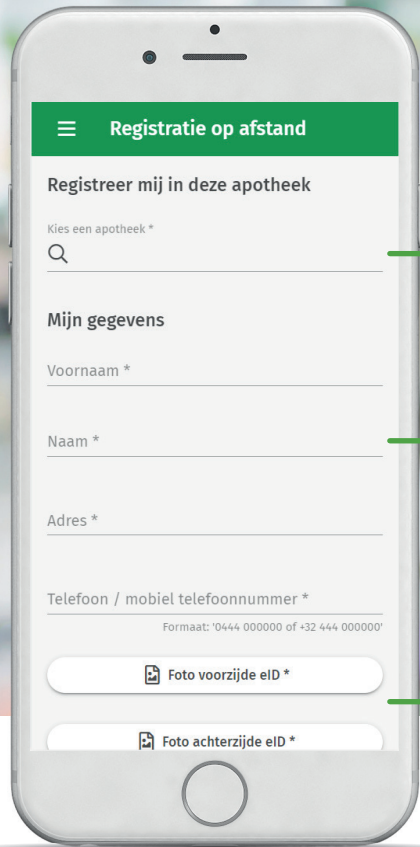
Registratie op afstand

Registreer mij in deze apotheek

Kies een apotheek *

Mijn gegevens

Voornaam *

Naam *

Adres *

Telefoon / mobiel telefoonnummer *

Formaat: '0444 000000 of +32 444 000000'

Foto voorzijde eID *

Foto achterzijde eID *